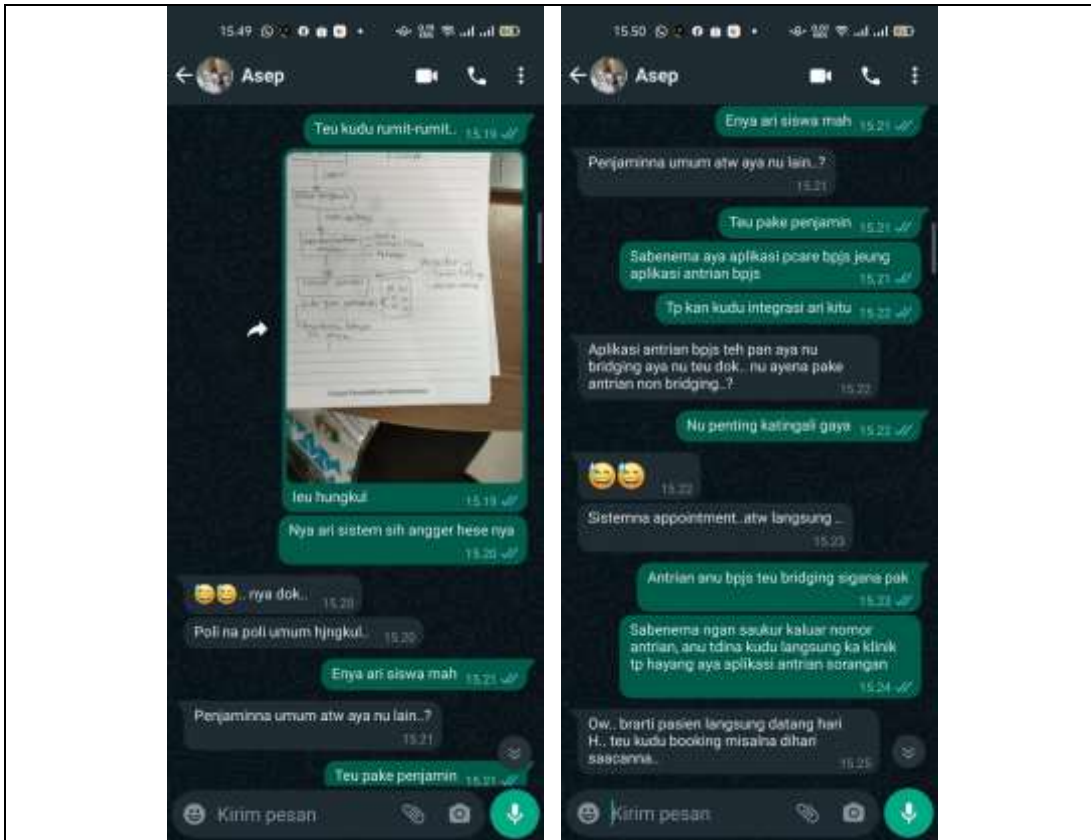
15.49

Asep

Teu kudu rumit-rumit.. 15.19

Ieu hungkul 15.19

Nya ari sistem sih angger hese nya 15.20

😅😅.. nya dok.. 15.20

Poli na poli umum hjngkul.. 15.20

Enya ari siswa mah 15.21

Penjaminna umum atw aya nu lain..? 15.21

Teu pake penjamin 15.21

Kirim pesan

15.50

Asep

Enya ari siswa mah 15.21

Penjaminna umum atw aya nu lain..? 15.21

Teu pake penjamin 15.21

Sabenerna aya aplikasi pcare bpjs jeung aplikasi antrian bpjs 15.21

Tp kan kudu integrasi ari kitu 15.22

Aplikasi antrian bpjs teh pan aya nu bridging aya nu teu dok.. nu ayena pake antrian non bridging..? 15.22

Nu penting katingali gaya 15.22

😅😅 15.22

Sistemna appointment..atw langsung .. 15.23

Antrian anu bpjs teu bridging sigana pak 15.23

Sabenerna ngan saukur kaluar nomor antrian, anu tdina kudu langsung ka klinik tp hayang aya aplikasi antrian sorangan 15.24

Ow.. brarti pasien langsung datang hari H.. teu kudu booking misalna dihan saacanna.. 15.25

Kirim pesan